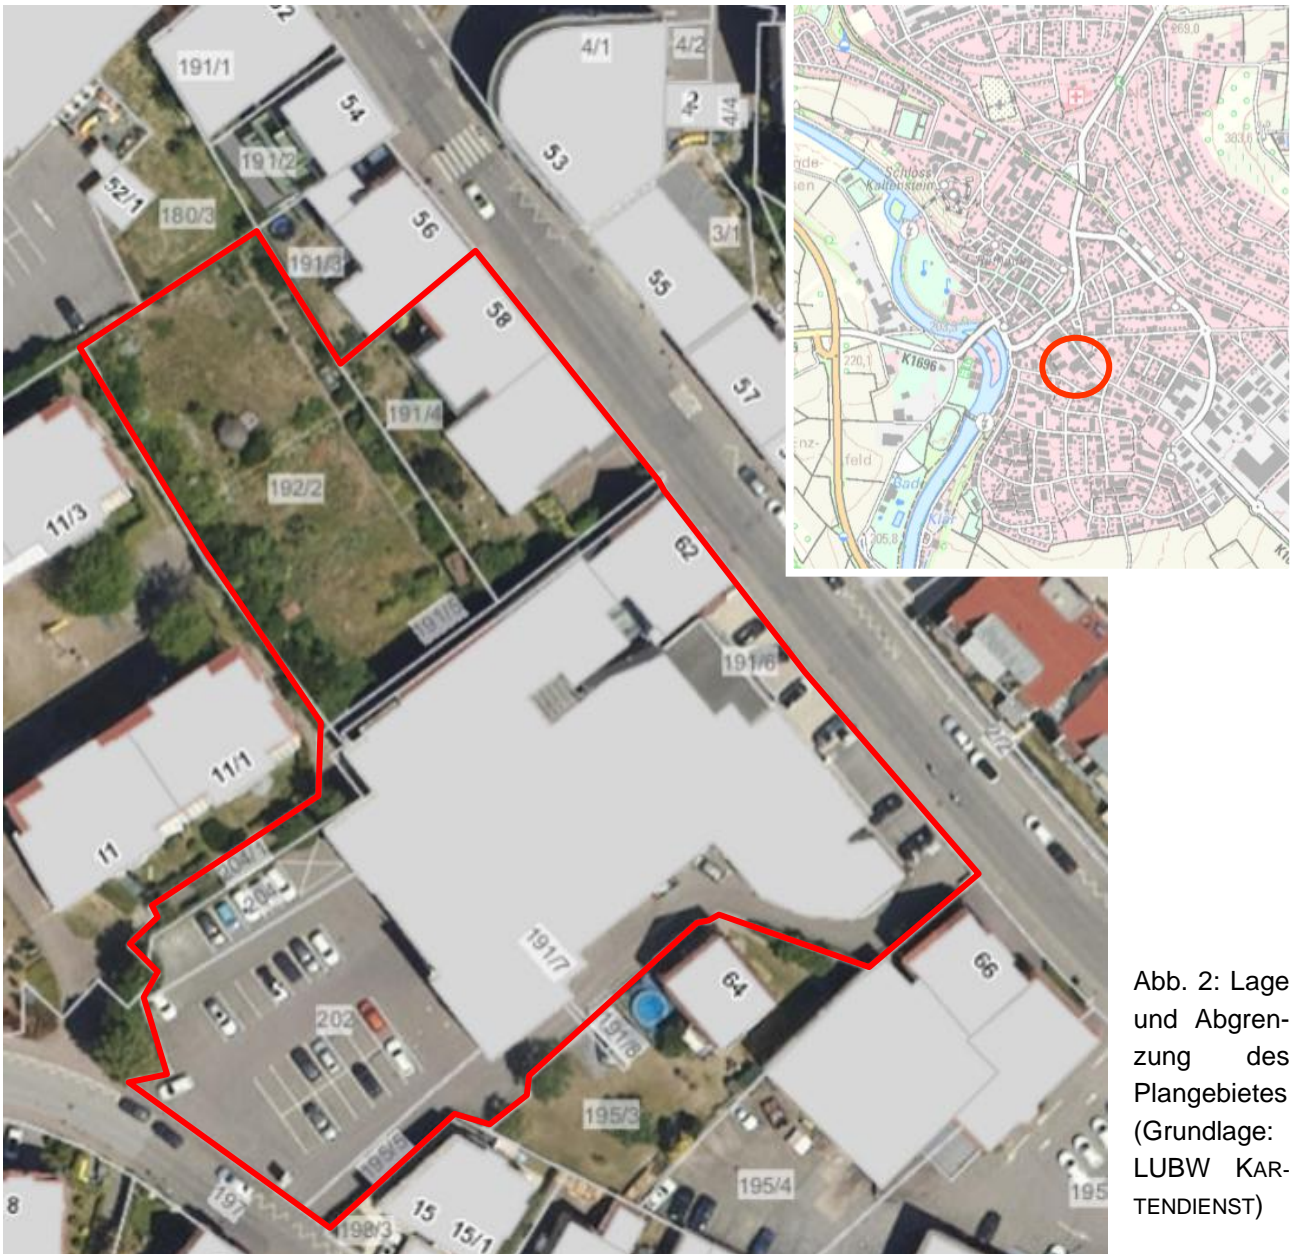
52
191/1
54
4/1
4/2
2
4/4
191/2
53
52/1
180/3
56
3/1
191/3
55
58
57
191/4
11/3
192/2
62
191/5
191/6
11/1
11
204/1
204
191/7
64
66
202
191/8
195/3
195/5
195/4
195
8
197
15
15/1
198/3

Schloss Kaltenstein
K1696
220,1
305,8
369,0
303,0
Bad
Kla
feld
Enz-
nde-
sen
Kl

Abb. 2: Lage und Abgrenzung des Plangebietes (Grundlage: LUBW KARTENDIENST)